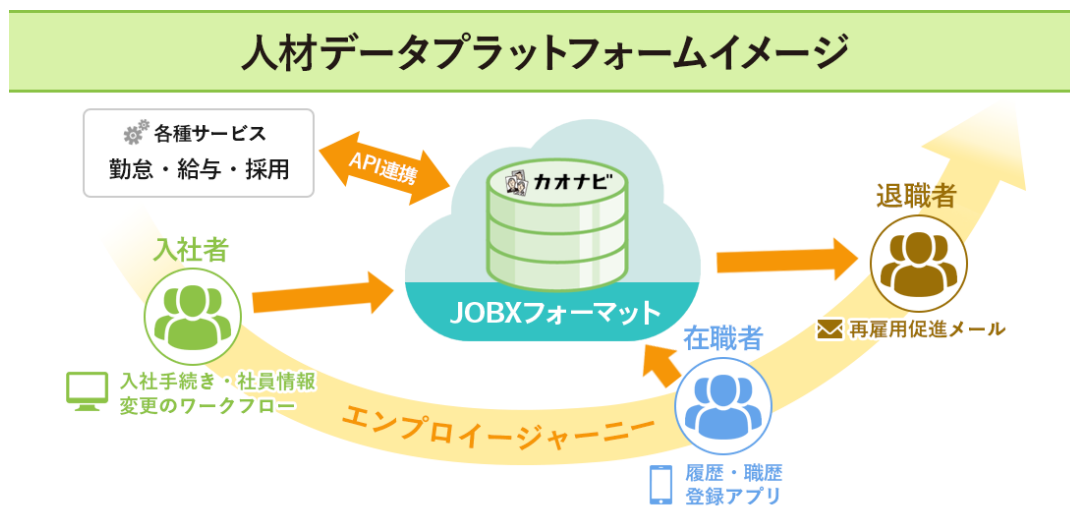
人材データプラットフォームイメージ

各種サービス
勤怠・給与・採用

API連携

カオナビ

JOBXフォーマット

入社者

入社手続き・社員情報変更のワークフロー

退職者

再雇用促進メール

在職者

履歴・職歴登録アプリ

エンプロイージャーニー